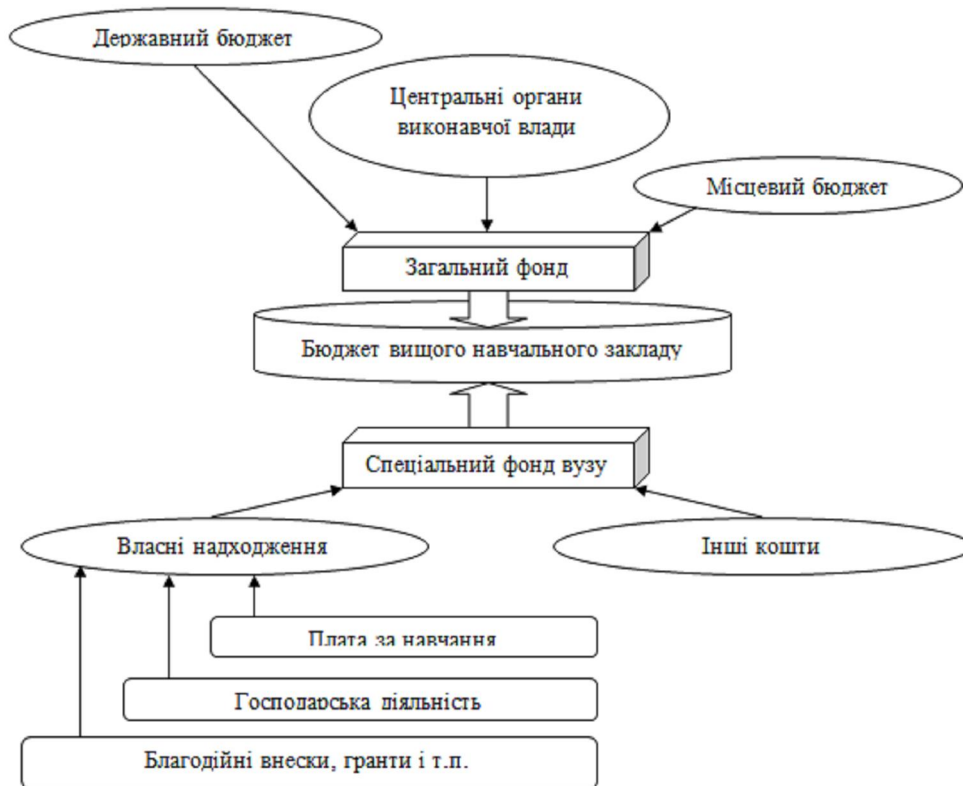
Державний бюджет

Центральні органи виконавчої влади

Місцевий бюджет

Загальний фонд

Бюджет вищого навчального закладу

Спеціальний фонд вузу

Власні надходження

Інші кошти

Плата за навчання

Господарська діяльність

Благодійні внески, гранти і т.п.